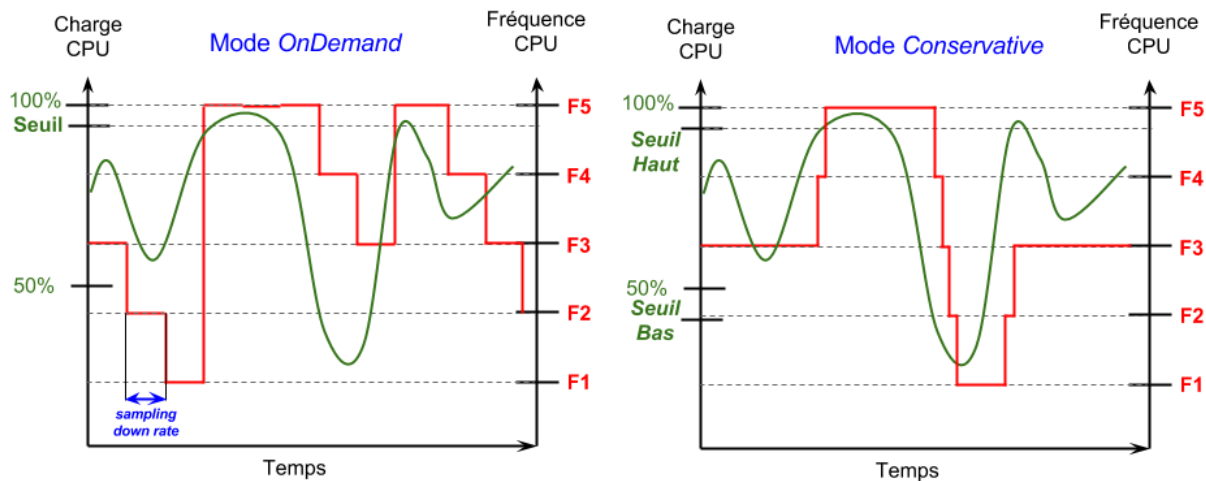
Charge CPU

Mode *OnDemand*

Fréquence CPU

100%
Seuil
50%

F5
F4
F3
F2
F1

sampling down rate

Temps

Charge CPU

Mode *Conservative*

Fréquence CPU

100%
Seuil Haut
50%
Seuil Bas

F5
F4
F3
F2
F1

Temps